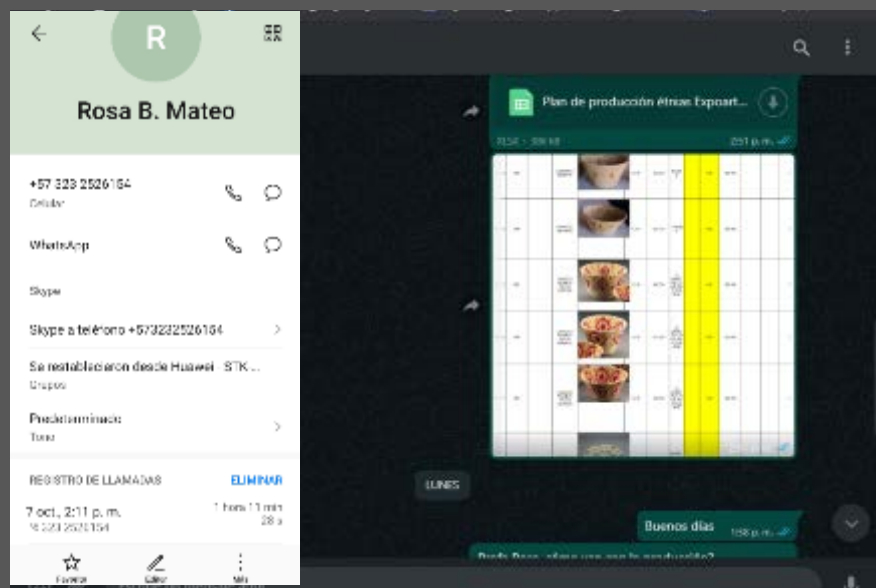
R

Rosa B. Mateo

+57 323 2526164
Celular

WhatsApp

Skype

Skype a teléfono +573232526164

Se restablecieron desde Huawei · STK ...
Grupos

Predeterminado
Tono

REGISTRO DE LLAMADAS
ELIMINAR

7 oct., 2:11 p. m.
+57 323 2526164
1 hora 11 min 28 s

Favorito
Editar
Más

Plan de producción étnias Expoart...
XLSX · 308 kB
2:51 p. m.

LUNES

Buenos días
1:58 p. m.

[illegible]